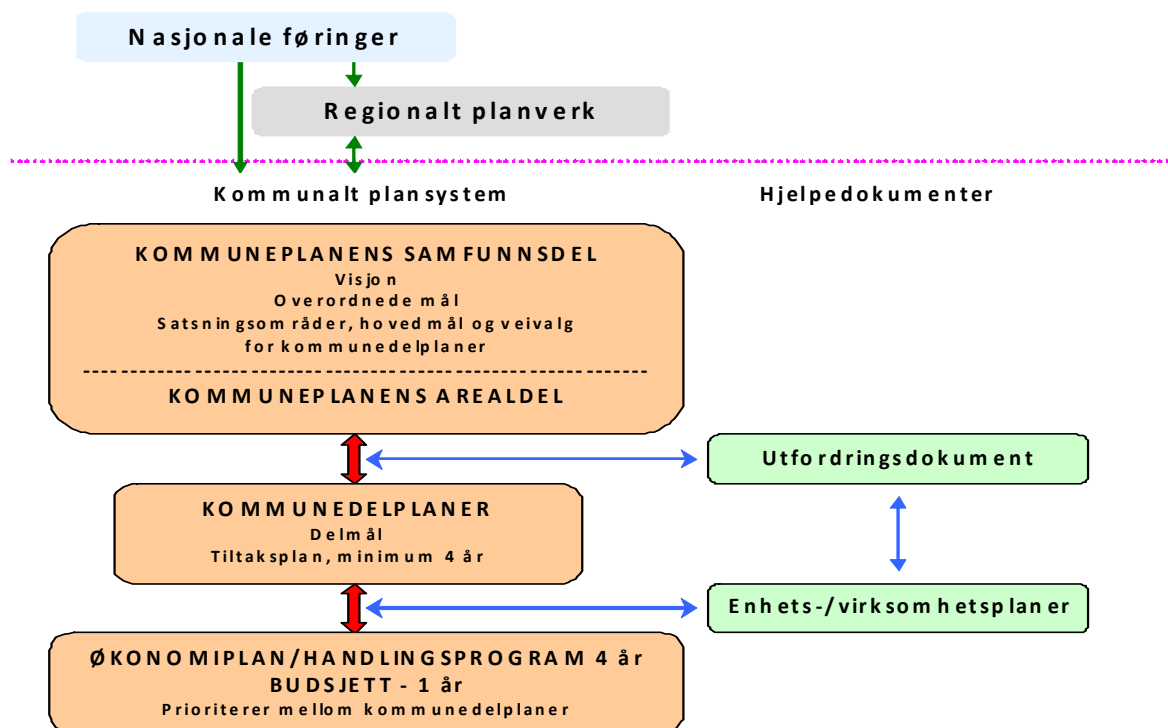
Nasjonale føringer

Regionalt planverk

Kommunalt plansystem

Hjelpedokumenter

KOMMUNEPLANENS SAMFUNNSDEL
Visjon
Overordnede mål
Satsningsområder, hovedmål og veivalg for kommunedelplaner

KOMMUNEPLANENS AREALDEL

Utfordringsdokument

KOMMUNEDELPLANER
Delmål
Tiltaksplan, minimum 4 år

Enhets-/virksomhetsplaner

ØKONOMIPLAN/HANDLINGSPROGRAM 4 år
BUDSJETT - 1 år
Prioriterer mellom kommunedelplaner